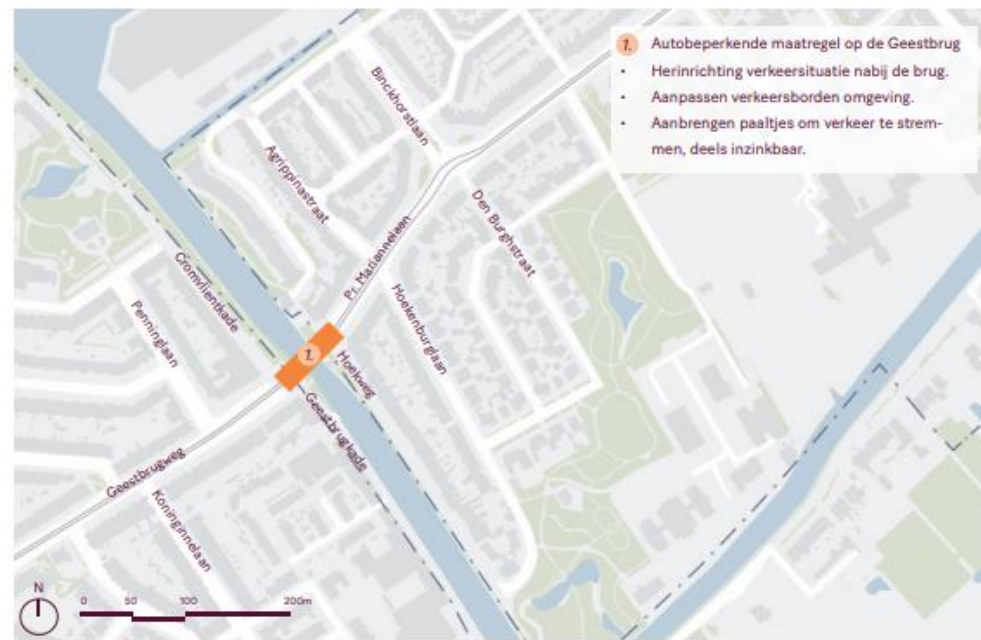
1. Autobeperkende maatregel op de Geestbrug
- Herinrichting verkeersituatie nabij de brug.
- Aanpassen verkeersborden omgeving.
- Aanbrengen paaltjes om verkeer te stremmen, deels inzinkbaar.

Binckhorstlaan
Agrippinastraat
Den Burghstraat
Pr. Mariannelaan
Cromvlietkade
Penninglaan
Hoekenburglaan
Hoekweg
1.
Geestbrugkade
Geestbrugweg
Koninginnelaan

N
0 50 100 200m